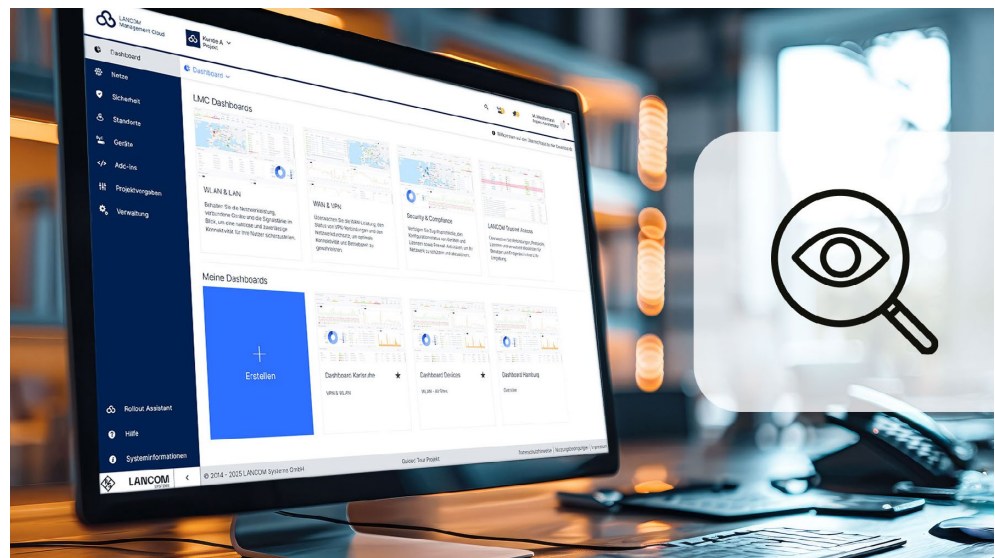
LANCOM Management Cloud

Kunde A Projekt

Dashboard

Netze

Sicherheit

Standorte

Geräte

Add-ins

Projektvorgaben

Verwaltung

Rollout Assistant

Hilfe

Systeminformationen

LANCOM

Dashboard

LMC Dashboards

WLAN & LAN

Behalten Sie die Netzwerkleistung, verbundene Geräte und die Signalstärke im Blick, um eine nahtlose und zuverlässige Konnektivität für Ihre Nutzer sicherzustellen.

WAN & VPN

Überwachen Sie die stabile Leistung, den Status von VPN-Verbindungen und den Netzwerkverkehr, um optimale Konnektivität und Betriebszeit zu gewährleisten.

Security & Compliance

Verfolgen Sie Zugriffsereignisse, den Konfigurationsstatus von Geräten und Lizenzen sowie Firewall-Aktivitäten, um Ihr Netzwerk zu schützen und abzusichern.

LANCOM Trusted Access

Meine Dashboards

Erstellen

Dashboard Karlsruhe

VPN & WLAN

Dashboard Devices

WLAN · All Sites

Dashboard Hamburg

© 2014 - 2025 LANCOM Systems GmbH